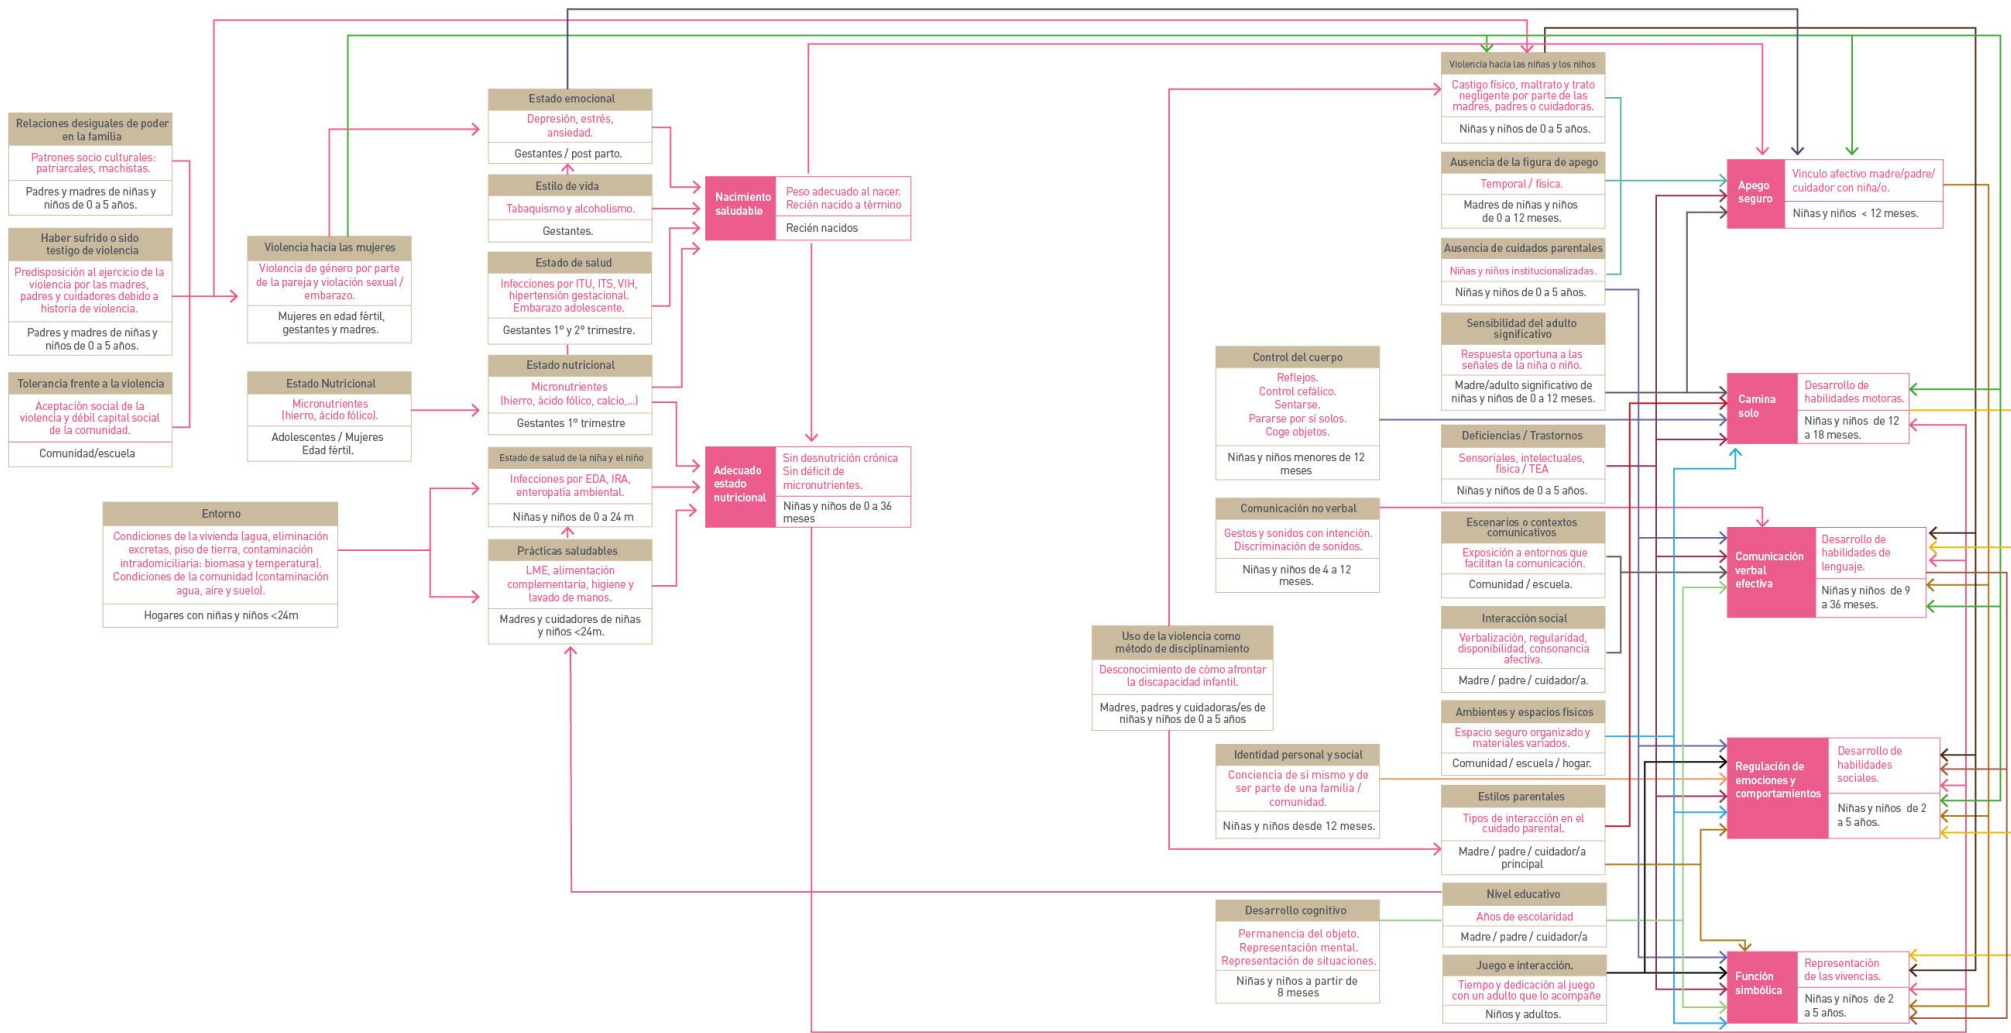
Relaciones desiguales de poder en la familia
Patrones socio culturales: patriarcales, machistas.
Padres y madres de niñas y niños de 0 a 5 años.

Haber sufrido o sido testigo de violencia
Predisposición al ejercicio de la violencia por las madres, padres y cuidadores debido a historia de violencia.
Padres y madres de niñas y niños de 0 a 5 años.

Tolerancia frente a la violencia
Aceptación social de la violencia y débil capital social de la comunidad.
Comunidad/escuela

Violencia hacia las mujeres
Violencia de género por parte de la pareja y violación sexual / embarazo.
Mujeres en edad fértil, gestantes y madres.

Estado Nutricional
Micronutrientes (hierro, ácido fólico).
Adolescentes / Mujeres Edad fértil.

Entorno
Condiciones de la vivienda (agua, eliminación excretas, piso de tierra, contaminación intradomiciliaria: biomasa y temperatura). Condiciones de la comunidad (contaminación agua, aire y suelo).
Hogares con niñas y niños <24m

Estado emocional
Depresión, estrés, ansiedad.
Gestantes / post parto.

Estilo de vida
Tabaquismo y alcoholismo.
Gestantes.

Estado de salud
Infecciones por ITU, ITS, VIH, hipertensión gestacional. Embarazo adolescente.
Gestantes 1° y 2° trimestre.

Estado nutricional
Micronutrientes (hierro, ácido fólico, calcio,...)
Gestantes 1° trimestre

Estado de salud de la niña y el niño
Infecciones por EDA, IRA, enteropatía ambiental.
Niñas y niños de 0 a 24 m

Prácticas saludables
LME, alimentación complementaria, higiene y lavado de manos.
Madres y cuidadores de niñas y niños <24m.

Nacimiento saludable
Peso adecuado al nacer. Recién nacido a término
Recién nacidos

Adecuado estado nutricional
Sin desnutrición crónica
Sin déficit de micronutrientes.
Niñas y niños de 0 a 36 meses

Violencia hacia las niñas y los niños
Castigo físico, maltrato y trato negligente por parte de las madres, padres o cuidadoras.
Niñas y niños de 0 a 5 años.

Ausencia de la figura de apego
Temporal / física.
Madres de niñas y niños de 0 a 12 meses.

Ausencia de cuidados parentales
Niñas y niños institucionalizadas.
Niñas y niños de 0 a 5 años.

Sensibilidad del adulto significativo
Respuesta oportuna a las señales de la niña o niño.
Madre/adulto significativo de niñas y niños de 0 a 12 meses.

Control del cuerpo
Reflejos. Control cefálico. Sentarse. Pararse por sí solos. Coge objetos.
Niñas y niños menores de 12 meses

Deficiencias / Trastornos
Sensoriales, intelectuales, física / TEA
Niñas y niños de 0 a 5 años.

Comunicación no verbal
Gestos y sonidos con intención. Discriminación de sonidos.
Niñas y niños de 4 a 12 meses.

Escenarios o contextos comunicativos
Exposición a entornos que facilitan la comunicación.
Comunidad / escuela.

Interacción social
Verbalización, regularidad, disponibilidad, consonancia afectiva.
Madre / padre / cuidador/a.

Uso de la violencia como método de disciplinamiento
Desconocimiento de cómo afrontar la discapacidad infantil.
Madres, padres y cuidadoras/es de niñas y niños de 0 a 5 años

Ambientes y espacios físicos
Espacio seguro organizado y materiales variados.
Comunidad / escuela / hogar.

Identidad personal y social
Conciencia de sí mismo y de ser parte de una familia / comunidad.
Niñas y niños desde 12 meses.

Estilos parentales
Tipos de interacción en el cuidado parental.
Madre / padre / cuidador/a principal

Nivel educativo
Años de escolaridad
Madre / padre / cuidador/a

Desarrollo cognitivo
Permanencia del objeto. Representación mental. Representación de situaciones.
Niñas y niños a partir de 8 meses

Juego e interacción.
Tiempo y dedicación al juego con un adulto que lo acompañe
Niños y adultos.

Apego seguro
Vínculo afectivo madre/padre/ cuidador con niña/o.
Niñas y niños < 12 meses.

Camina solo
Desarrollo de habilidades motoras.
Niñas y niños de 12 a 18 meses.

Comunicación verbal efectiva
Desarrollo de habilidades de lenguaje.
Niñas y niños de 9 a 36 meses.

Regulación de emociones y comportamientos
Desarrollo de habilidades sociales.
Niñas y niños de 2 a 5 años.

Función simbólica
Representación de las vivencias.
Niñas y niños de 2 a 5 años.